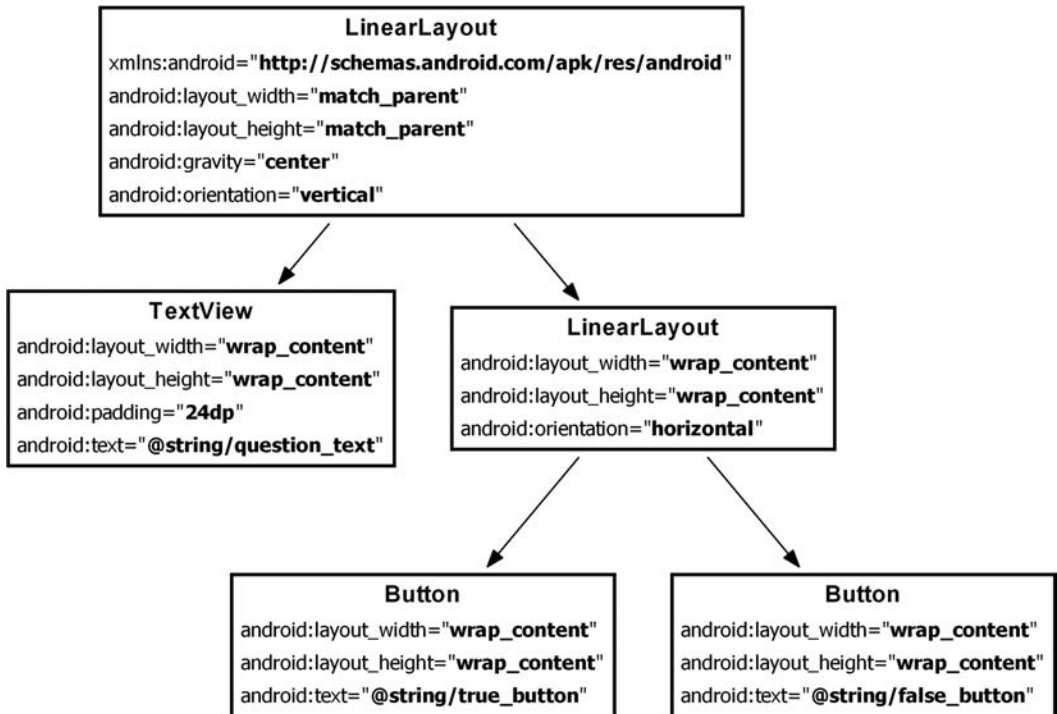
LinearLayout
xmlns:android="http://schemas.android.com/apk/res/android"
android:layout_width="match_parent"
android:layout_height="match_parent"
android:gravity="center"
android:orientation="vertical"

TextView
android:layout_width="wrap_content"
android:layout_height="wrap_content"
android:padding="24dp"
android:text="@string/question_text"

LinearLayout
android:layout_width="wrap_content"
android:layout_height="wrap_content"
android:orientation="horizontal"

Button
android:layout_width="wrap_content"
android:layout_height="wrap_content"
android:text="@string/true_button"

Button
android:layout_width="wrap_content"
android:layout_height="wrap_content"
android:text="@string/false_button"